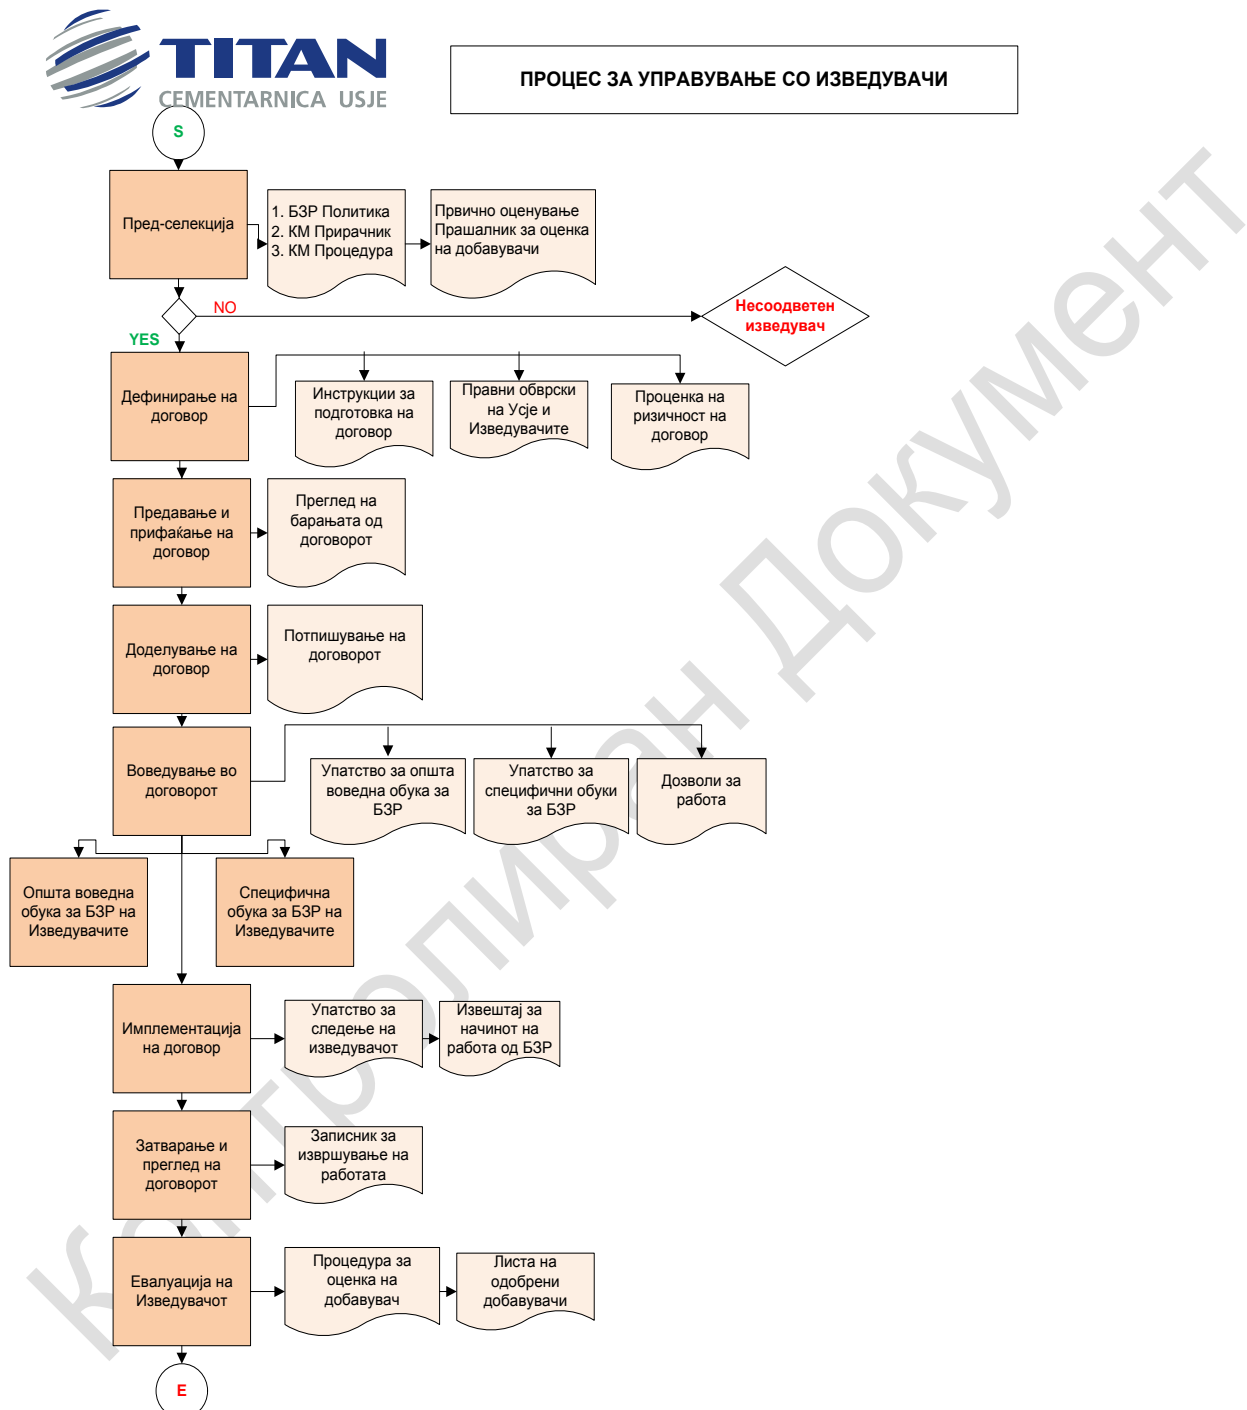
TITAN
CEMENTARNICA USJE

ПРОЦЕС ЗА УПРАВУВАЊЕ СО ИЗВЕДУВАЧИ

S

Пред-селекција

1. БЗР Политика
2. КМ Прирачник
3. КМ Процедура

Првично оценување
Прашалник за оценка на добавувачи

NO

Несоодветен изведувач

YES

Дефинирање на договор

Инструкции за подготовка на договор

Правни обврски на Усје и Изведувачите

Проценка на ризичност на договор

Предавање и прифаќање на договор

Преглед на барањата од договорот

Доделување на договор

Потпишување на договорот

Воведување во договорот

Упатство за општа воведна обука за БЗР

Упатство за специфични обуки за БЗР

Дозволи за работа

Општа воведна обука за БЗР на Изведувачите

Специфична обука за БЗР на Изведувачите

Имплементација на договор

Упатство за следење на изведувачот

Извештај за начинот на работа од БЗР

Затварање и преглед на договорот

Записник за извршување на работата

Евалуација на Изведувачот

Процедура за оценка на добавувач

Листа на одобрени добавувачи

E

Контролиран Документ